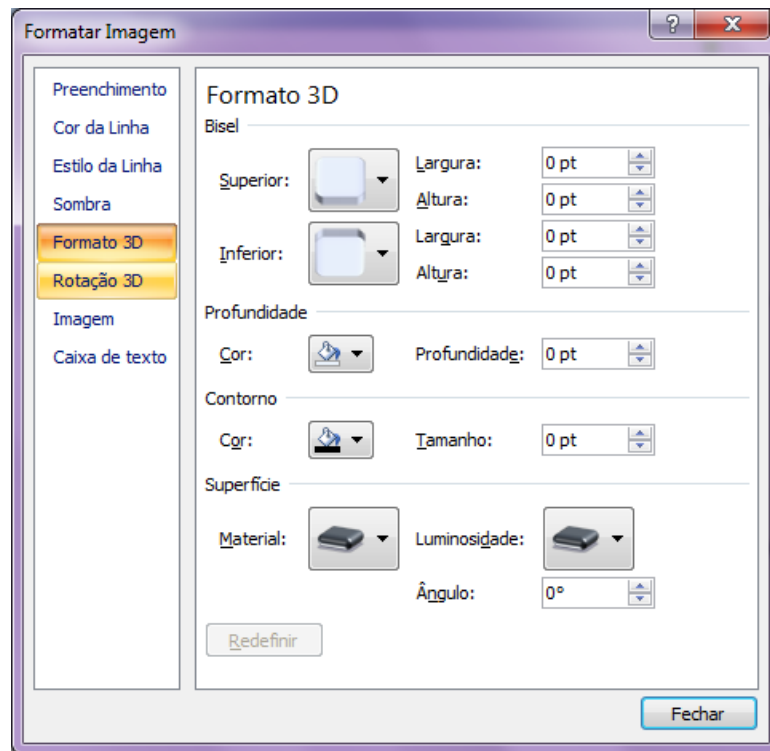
Formatar Imagem

?

X

Preenchimento
Cor da Linha
Estilo da Linha
Sombra
Formato 3D
Rotação 3D
Imagem
Caixa de texto

Formato 3D

Bisel

Superior:
Largura: 0 pt
Altura: 0 pt

Inferior:
Largura: 0 pt
Altura: 0 pt

Profundidade

Cor:
Profundidade: 0 pt

Contorno

Cor:
Tamanho: 0 pt

Superfície

Material:
Luminosidade:
Ângulo: 0°

Redefinir

Fechar